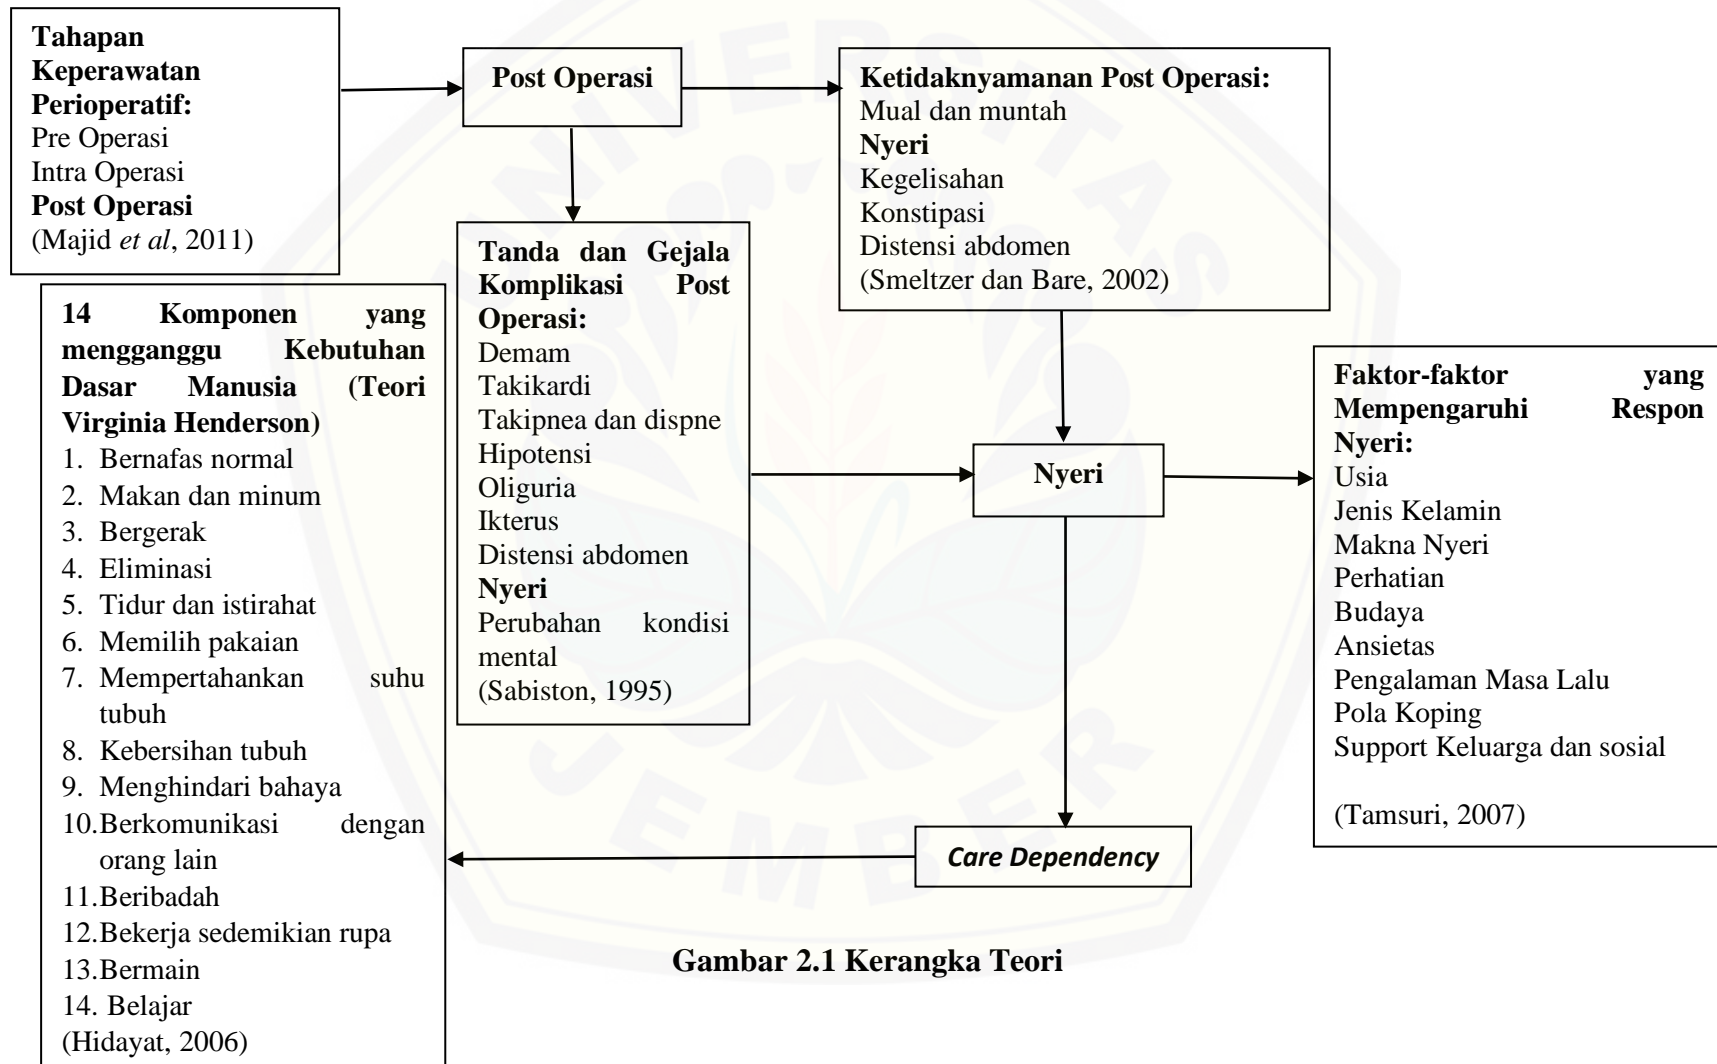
**Tahapan Keperawatan Perioperatif:**
Pre Operasi
Intra Operasi
**Post Operasi**
(Majid *et al*, 2011)

**Post Operasi**

**Ketidaknyamanan Post Operasi:**
Mual dan muntah
**Nyeri**
Kegelisahan
Konstipasi
Distensi abdomen
(Smeltzer dan Bare, 2002)

**14 Komponen yang mengganggu Kebutuhan Dasar Manusia (Teori Virginia Henderson)**
1. Bernafas normal
2. Makan dan minum
3. Bergerak
4. Eliminasi
5. Tidur dan istirahat
6. Memilih pakaian
7. Mempertahankan suhu tubuh
8. Kebersihan tubuh
9. Menghindari bahaya
10. Berkomunikasi dengan orang lain
11. Beribadah
12. Bekerja sedemikian rupa
13. Bermain
14. Belajar
(Hidayat, 2006)

**Tanda dan Gejala Komplikasi Post Operasi:**
Demam
Takikardi
Takipnea dan dispne
Hipotensi
Oliguria
Ikterus
Distensi abdomen
**Nyeri**
Perubahan kondisi mental
(Sabiston, 1995)

**Nyeri**

**Faktor-faktor yang Mempengaruhi Respon Nyeri:**
Usia
Jenis Kelamin
Makna Nyeri
Perhatian
Budaya
Ansietas
Pengalaman Masa Lalu
Pola Koping
Support Keluarga dan sosial

(Tamsuri, 2007)

*Care Dependency*

**Gambar 2.1 Kerangka Teori**